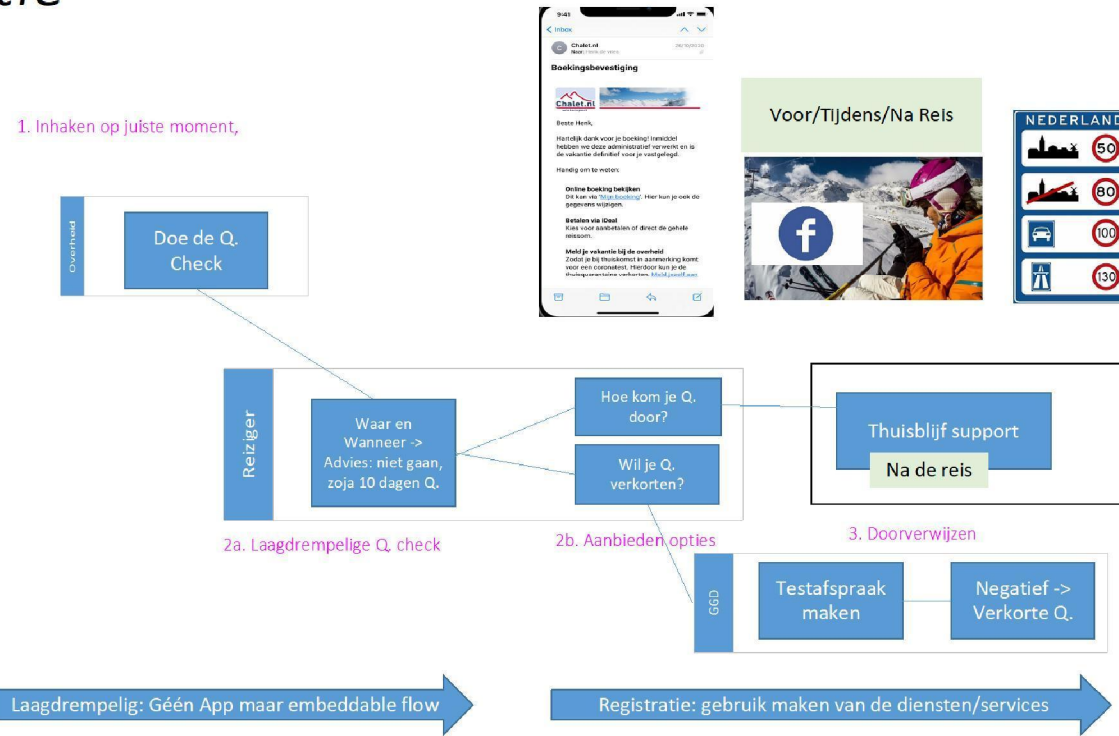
1. Inhaken op juiste moment,

9:41
< Inbox
Chalet.nl
Boekingsbevestiging
Chalet.nl
Beste Henk,
Hartelijk dank voor je boeking! Inmiddel hebben we deze administratief verwerkt en is de vakantie definitief voor je vastgelegd.
Handig om te weten:
Online boeking bekijken
Dit kan via 'Mijn boeking'. Hier kun je ook de gegevens wijzigen.
Betalen via iDeal
Kies voor aanbetalen of direct de gehele reissom.
Meld je vakantie bij de overheid
Zodat je bij thuiskomst in aanmerking komt voor een coronatest. Hierdoor kun je de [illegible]

Voor/Tijdens/Na Reis

NEDERLAND
50
80
100
130

Overheid
Doe de Q. Check

Reiziger
Waar en Wanneer -> Advies: niet gaan, zoja 10 dagen Q.
Hoe kom je Q. door?
Wil je Q. verkorten?

Thuisblijf support
Na de reis

2a. Laagdrempelige Q. check
2b. Aanbieden opties
3. Doorverwijzen

GGD
Testafspraak maken
Negatief -> Verkorte Q.

Laagdrempelig: Géén App maar embeddable flow
Registratie: gebruik maken van de diensten/services